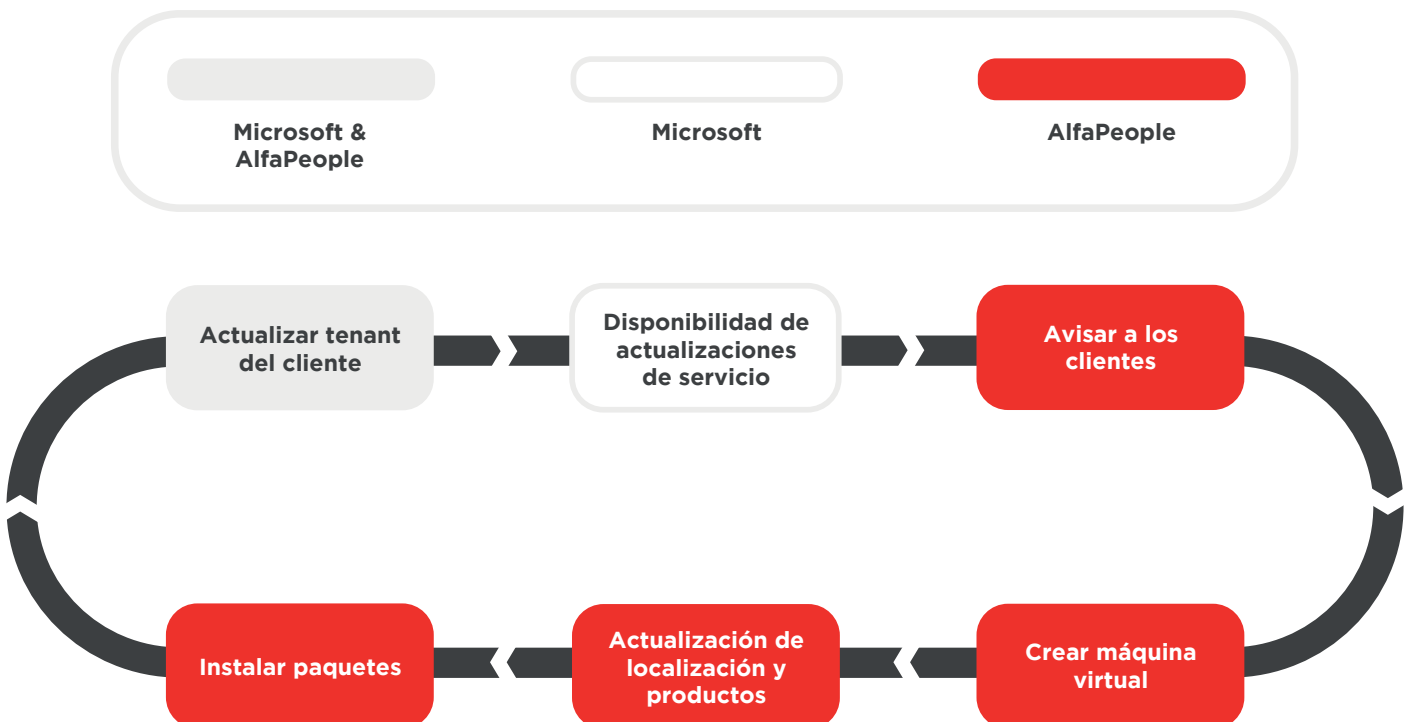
Microsoft & AlfaPeople

Microsoft

AlfaPeople

Actualizar tenant del cliente

Disponibilidad de actualizaciones de servicio

Avisar a los clientes

Instalar paquetes

Actualización de localización y productos

Crear máquina virtual